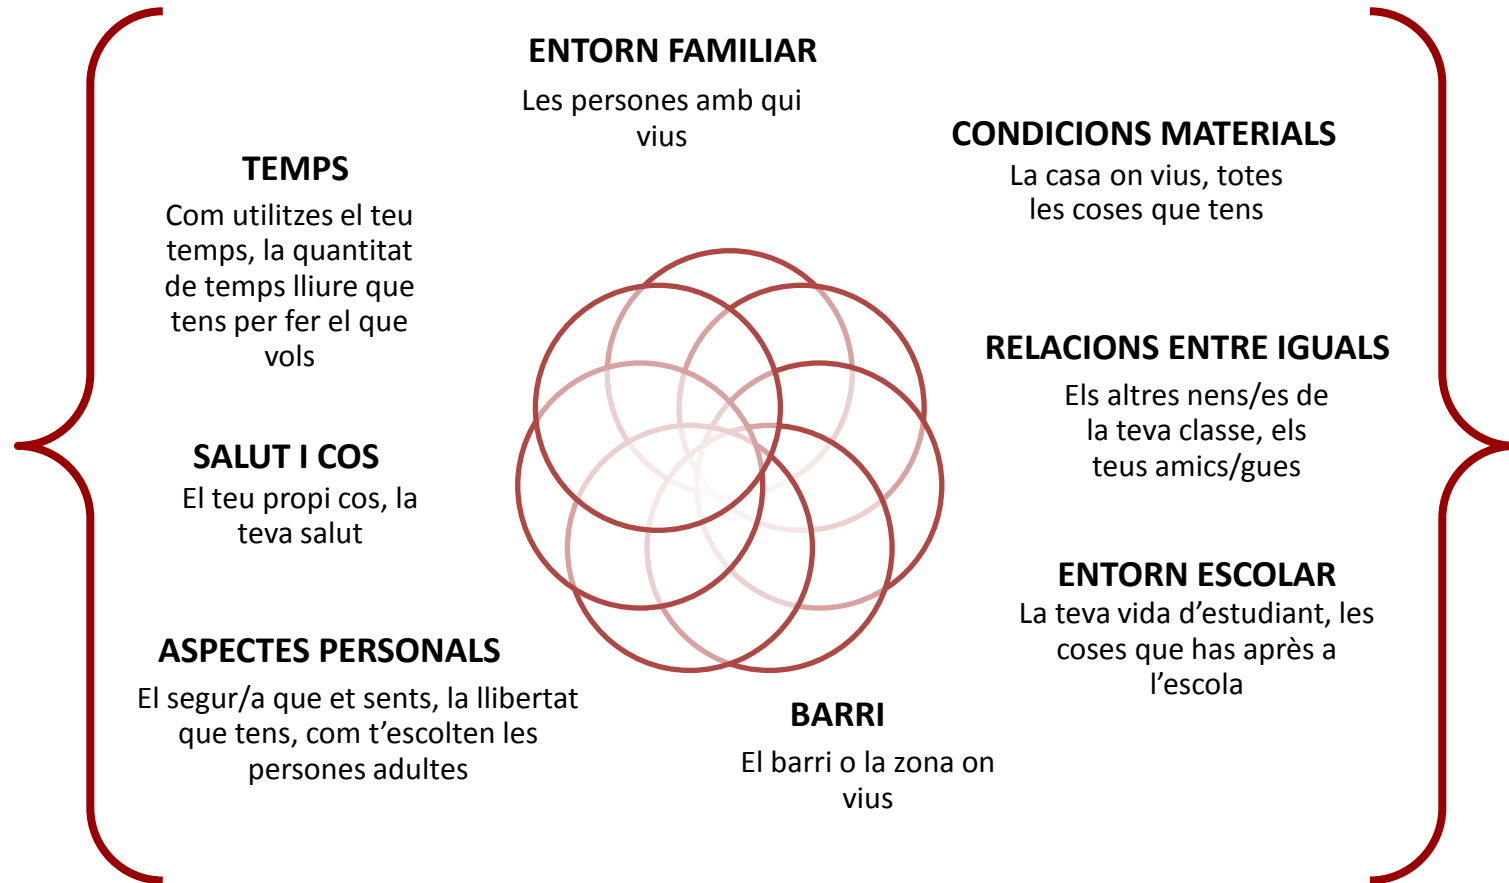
ENTORN FAMILIAR
Les persones amb qui vius

CONDICIONS MATERIALS
La casa on vius, totes les coses que tens

TEMPS
Com utilitzes el teu temps, la quantitat de temps lliure que tens per fer el que vols

RELACIONS ENTRE IGUALS
Els altres nens/es de la teva classe, els teus amics/gues

SALUT I COS
El teu propi cos, la teva salut

ENTORN ESCOLAR
La teva vida d'estudiant, les coses que has après a l'escola

ASPECTES PERSONALS
El segur/a que et sents, la llibertat que tens, com t'escolten les persones adultes

BARRI
El barri o la zona on vius